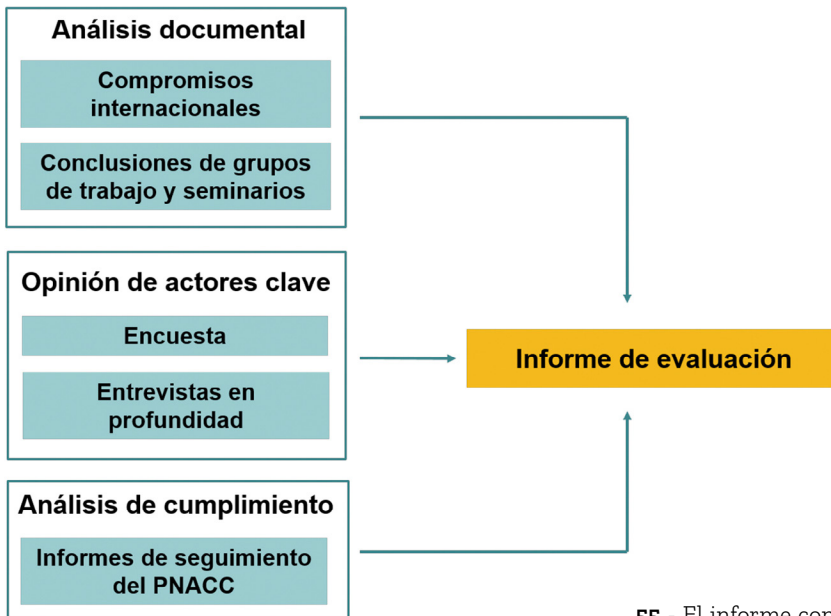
Análisis documental

Compromisos internacionales

Conclusiones de grupos de trabajo y seminarios

Opinión de actores clave

Encuesta

Entrevistas en profundidad

Análisis de cumplimiento

Informes de seguimiento del PNACC

Informe de evaluación

55 El informe con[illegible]